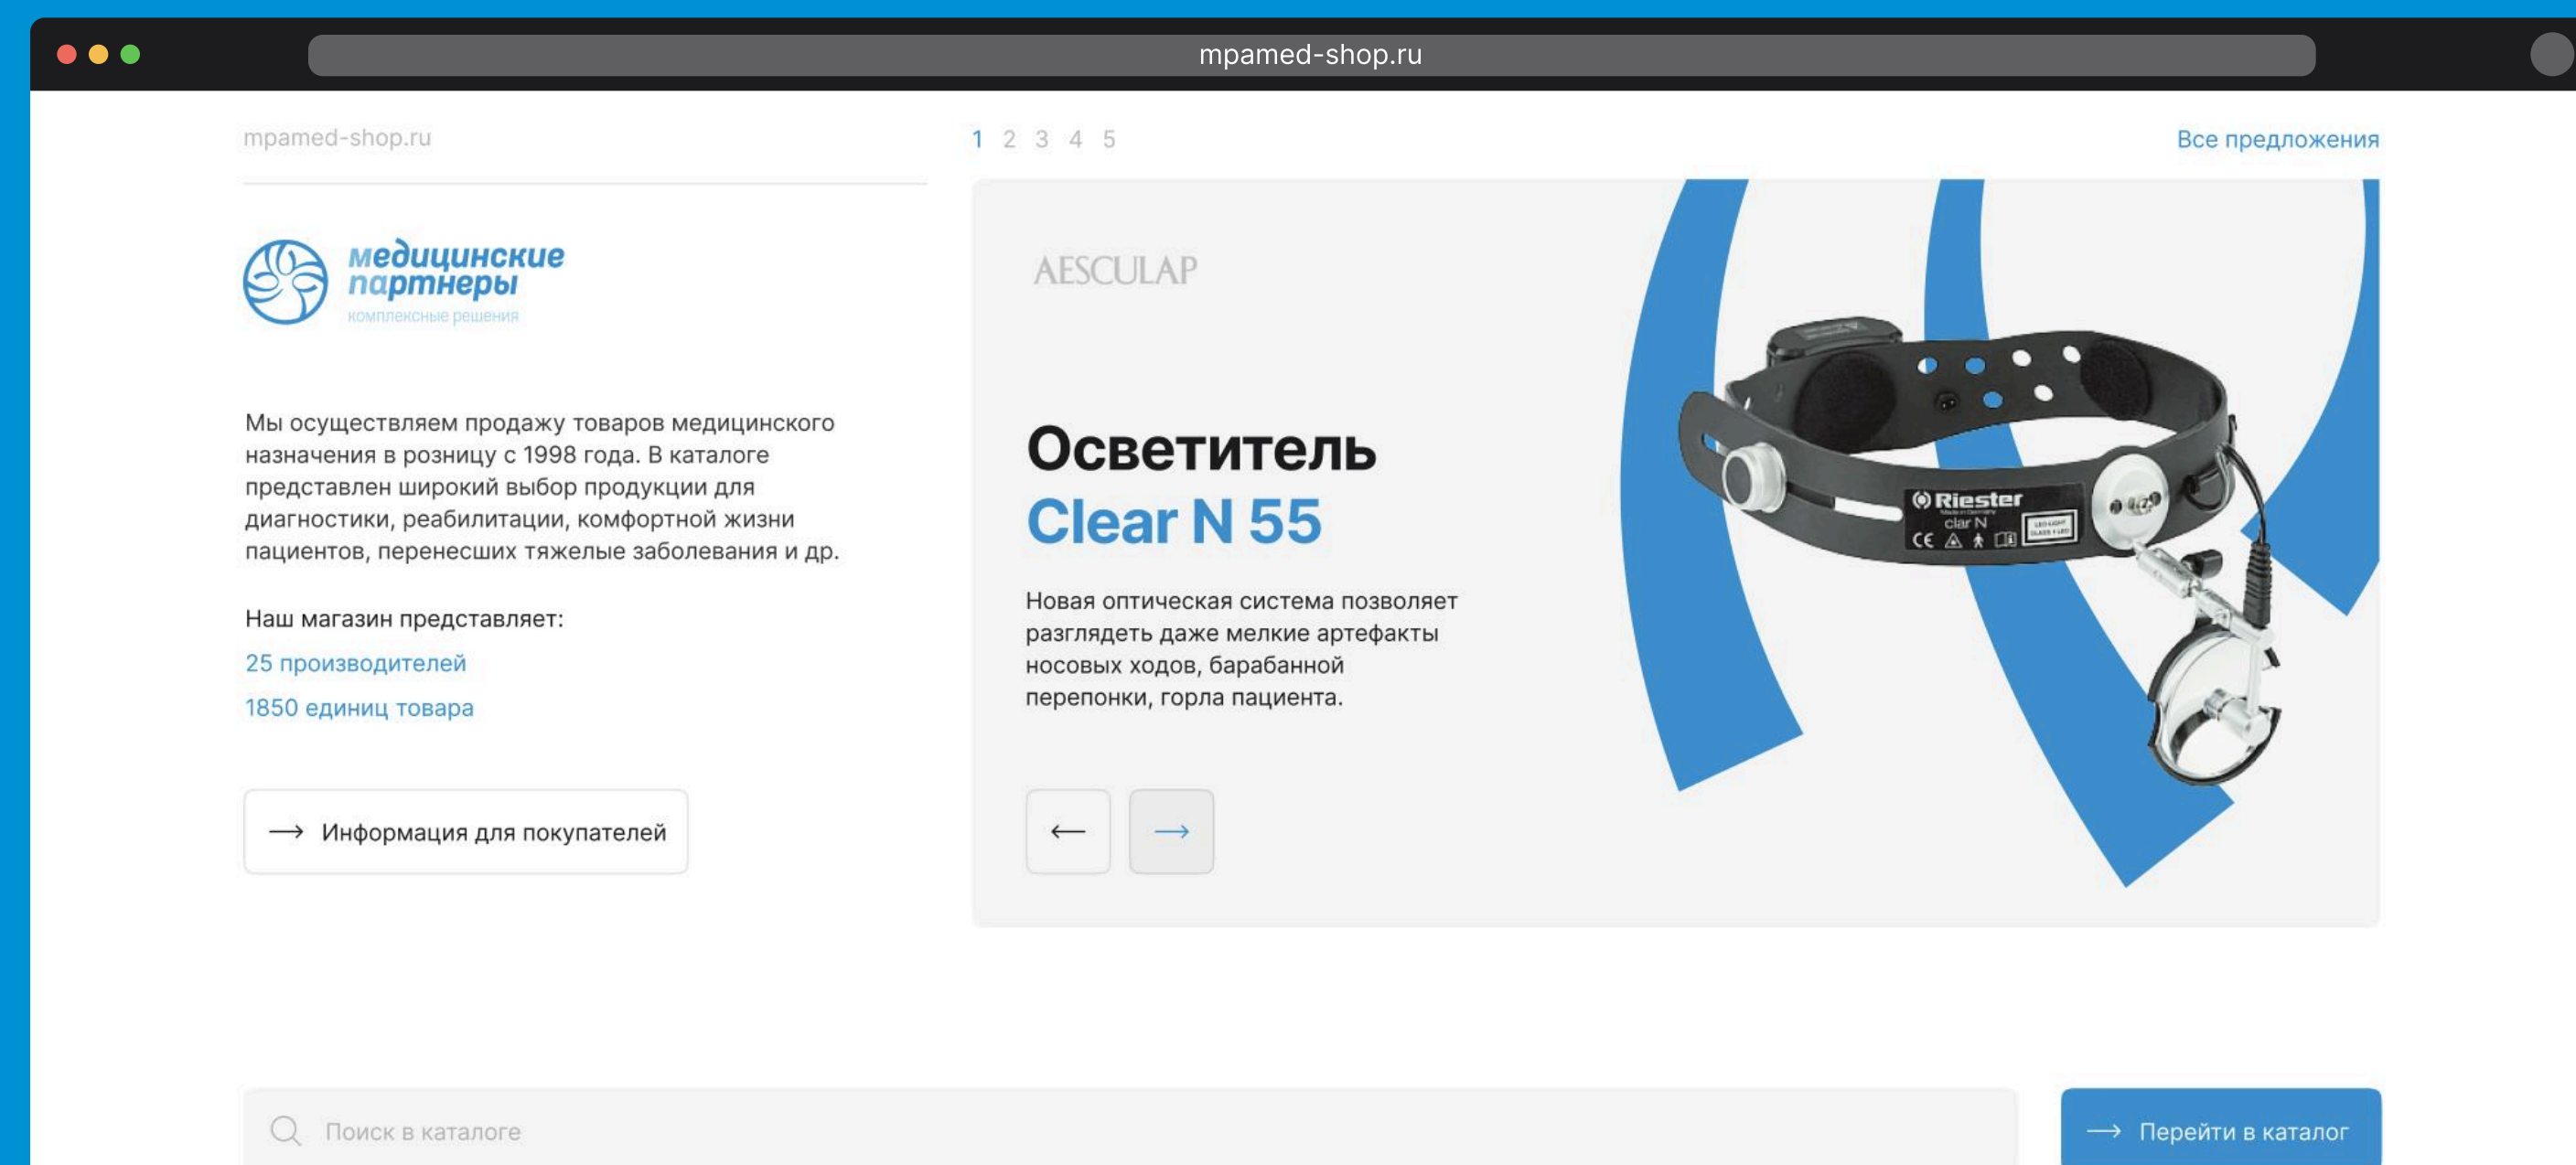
mpamed-shop.ru

mpamed-shop.ru

1 2 3 4 5

Все предложения

медицинские партнеры
комплексные решения

Мы осуществляем продажу товаров медицинского назначения в розницу с 1998 года. В каталоге представлен широкий выбор продукции для диагностики, реабилитации, комфортной жизни пациентов, перенесших тяжелые заболевания и др.

Наш магазин представляет:

25 производителей

1850 единиц товара

⟶ Информация для покупателей

AESCULAP

Осветитель
Clear N 55

Новая оптическая система позволяет разглядеть даже мелкие артефакты носовых ходов, барабанной перепонки, горла пациента.

Riester
clar N

←  ⟶

Поиск в каталоге

⟶ Перейти в каталог